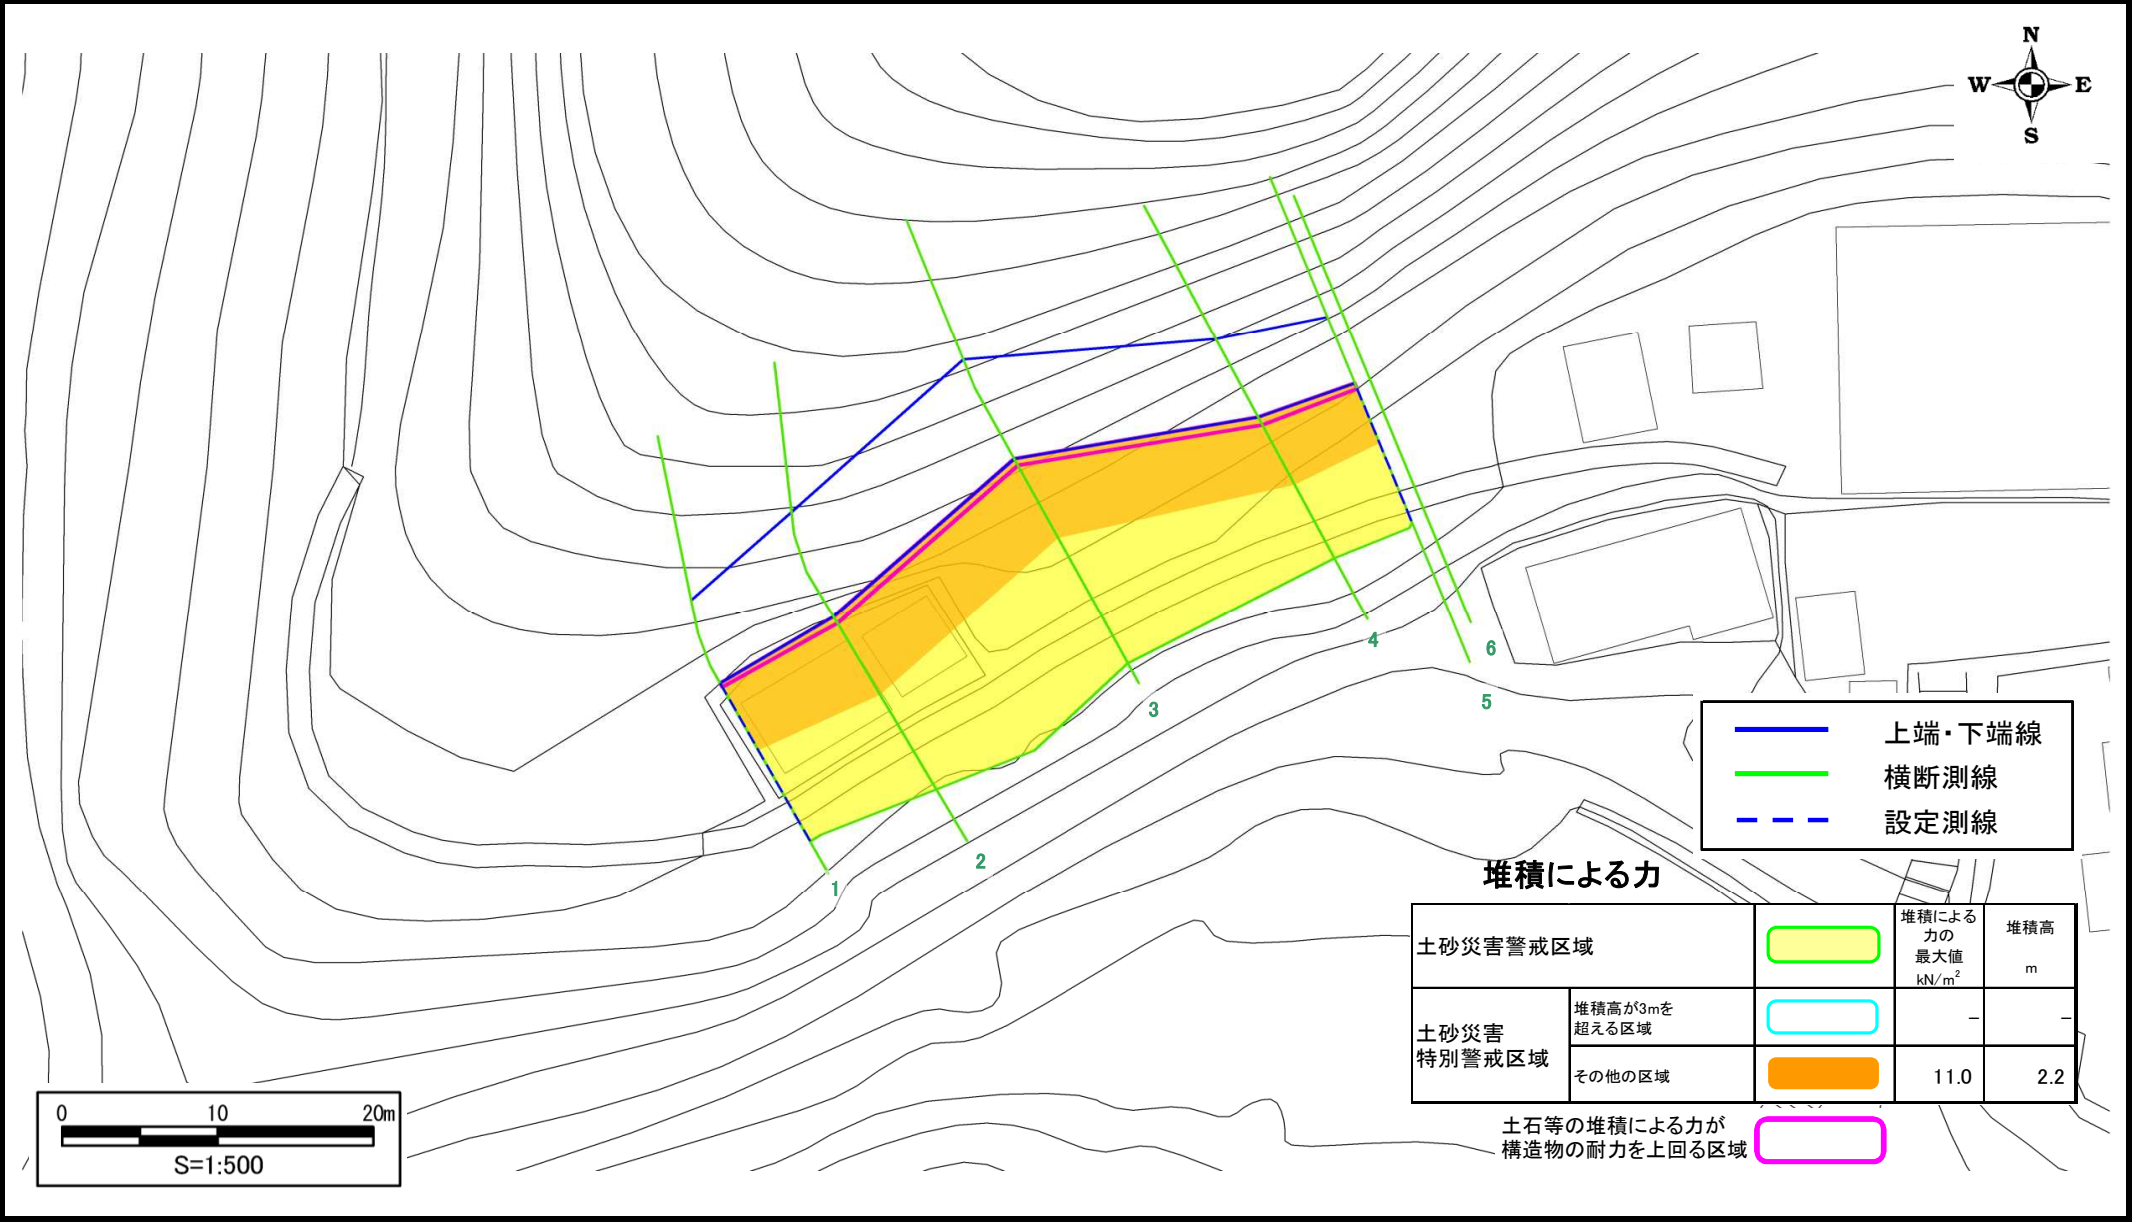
N
W
E
S

1
2
3
4
5
6

上端・下端線
横断測線
設定測線

堆積による力

| 土砂災害警戒区域 | | | 堆積による力の最大値 kN/m$^2$ | 堆積高 m |
|---|---|---|---|---|
| 土砂災害特別警戒区域 | 堆積高が3mを超える区域 | | – | – |
| | その他の区域 | | 11.0 | 2.2 |

土石等の堆積による力が構造物の耐力を上回る区域

0
10
20m
S=1:500